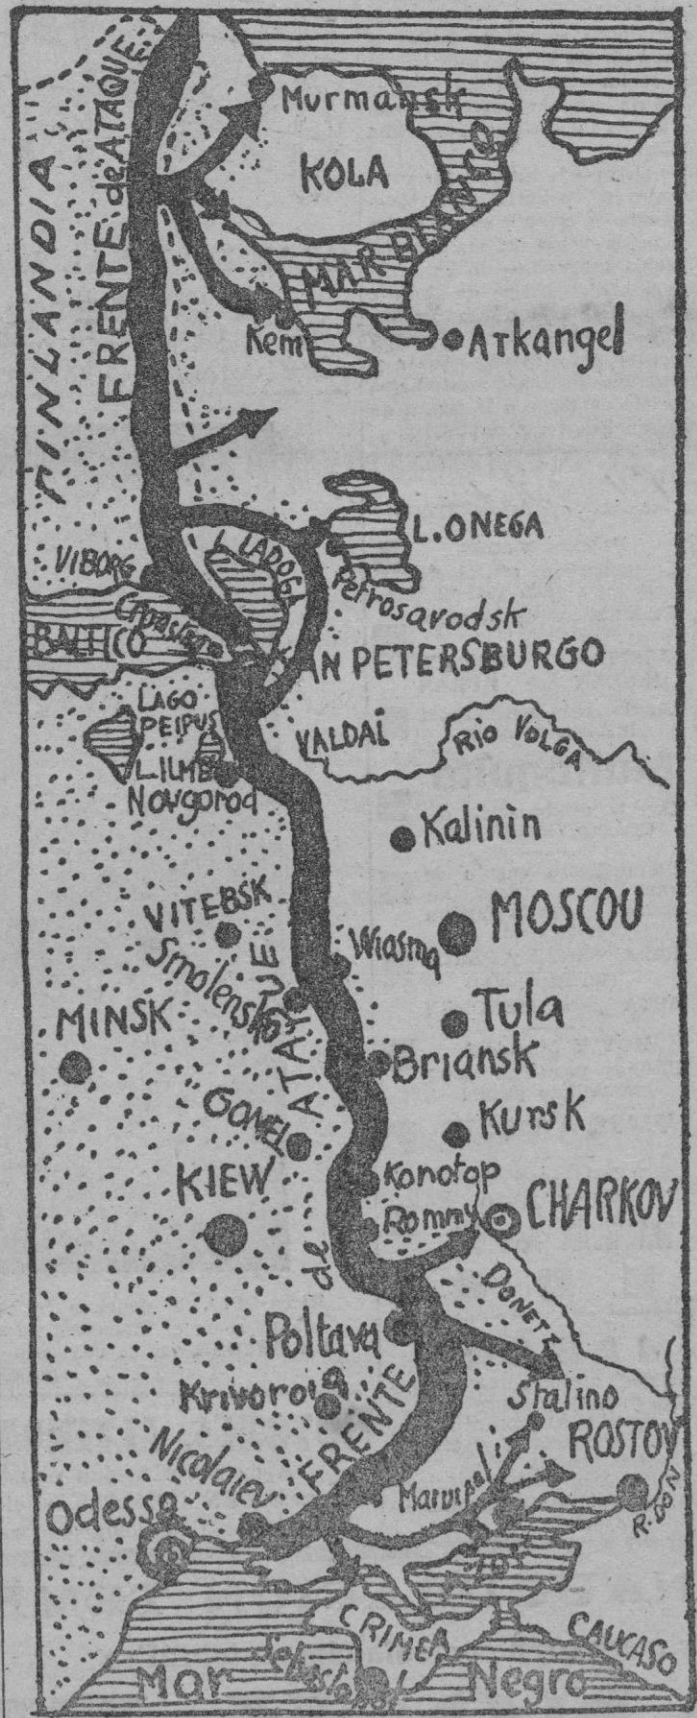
FINLANDIA
FRENTE de ATAQUE
Murmansk
KOLA
MAR BLANCO
Kem
Atkangel
L. ONEGA
VIBORG
L. LADOGA
Petrosavodsk
Cronstadt
BALTICO
SAN PETERSBURGO
LAGO PEIPUS
L. ILMEN
VALDAI
RIO VOLGA
Novgorod
Kalinin
VITEBSK
MOSCOU
Smolensk
Wiasma
MINSK
Tula
Briansk
ATAQUE
GOMEL
Kursk
KIEW
Konotop
CHARKOV
Romny
de
DONETZ
Poltava
Krivoroi
FRENTE
Stalino
Nicolaiev
ROSTOV
Mariupol
Odessa
R. DON
CRIMEA
CAUCASO
Mar
Sebastopol
Negro